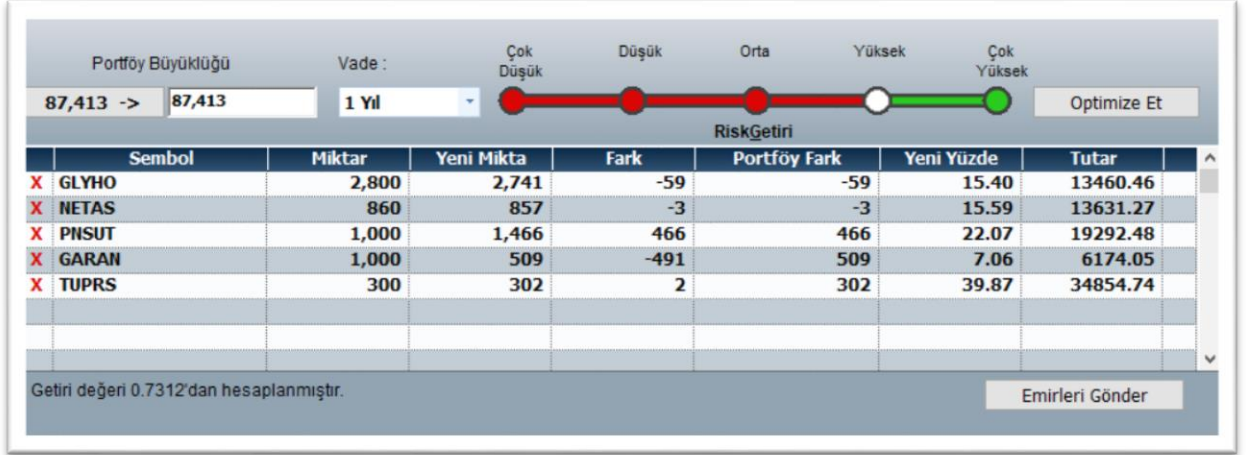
Portföy Büyüklüğü

87,413 -> 87,413

Vade :

1 Yıl

Çok Düşük

Düşük

Orta

Yüksek

Çok Yüksek

Optimize Et

RiskGetiri

| | Sembol | Miktar | Yeni Mikta | Fark | Portföy Fark | Yeni Yüzde | Tutar |
|---|---|---|---|---|---|---|---|
| X | GLYHO | 2,800 | 2,741 | -59 | -59 | 15.40 | 13460.46 |
| X | NETAS | 860 | 857 | -3 | -3 | 15.59 | 13631.27 |
| X | PNSUT | 1,000 | 1,466 | 466 | 466 | 22.07 | 19292.48 |
| X | GARAN | 1,000 | 509 | -491 | 509 | 7.06 | 6174.05 |
| X | TUPRS | 300 | 302 | 2 | 302 | 39.87 | 34854.74 |

Getiri değeri 0.7312'dan hesaplanmıştır.

Emirleri Gönder